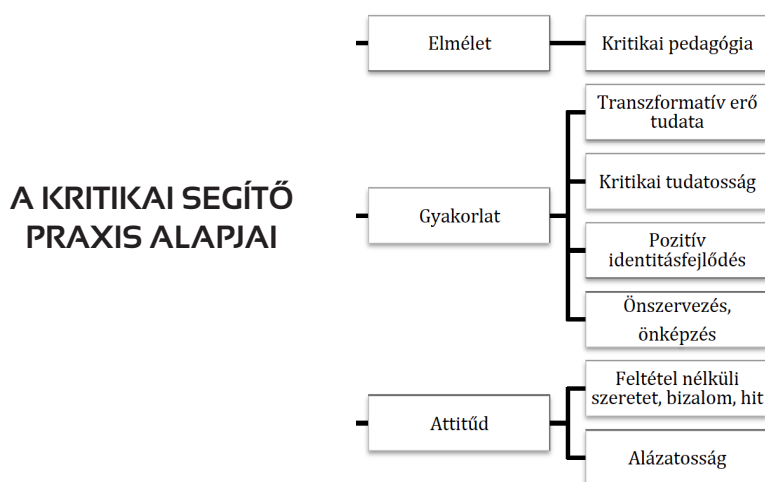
A KRITIKAI SEGÍTŐ PRAXIS ALAPJAI

Elmélet

Kritikai pedagógia

Gyakorlat

Transzformatív erő tudata

Kritikai tudatosság

Pozitív identitásfejlődés

Önszervezés, önképzés

Attitűd

Feltétel nélküli szeretet, bizalom, hit

Alázatosság